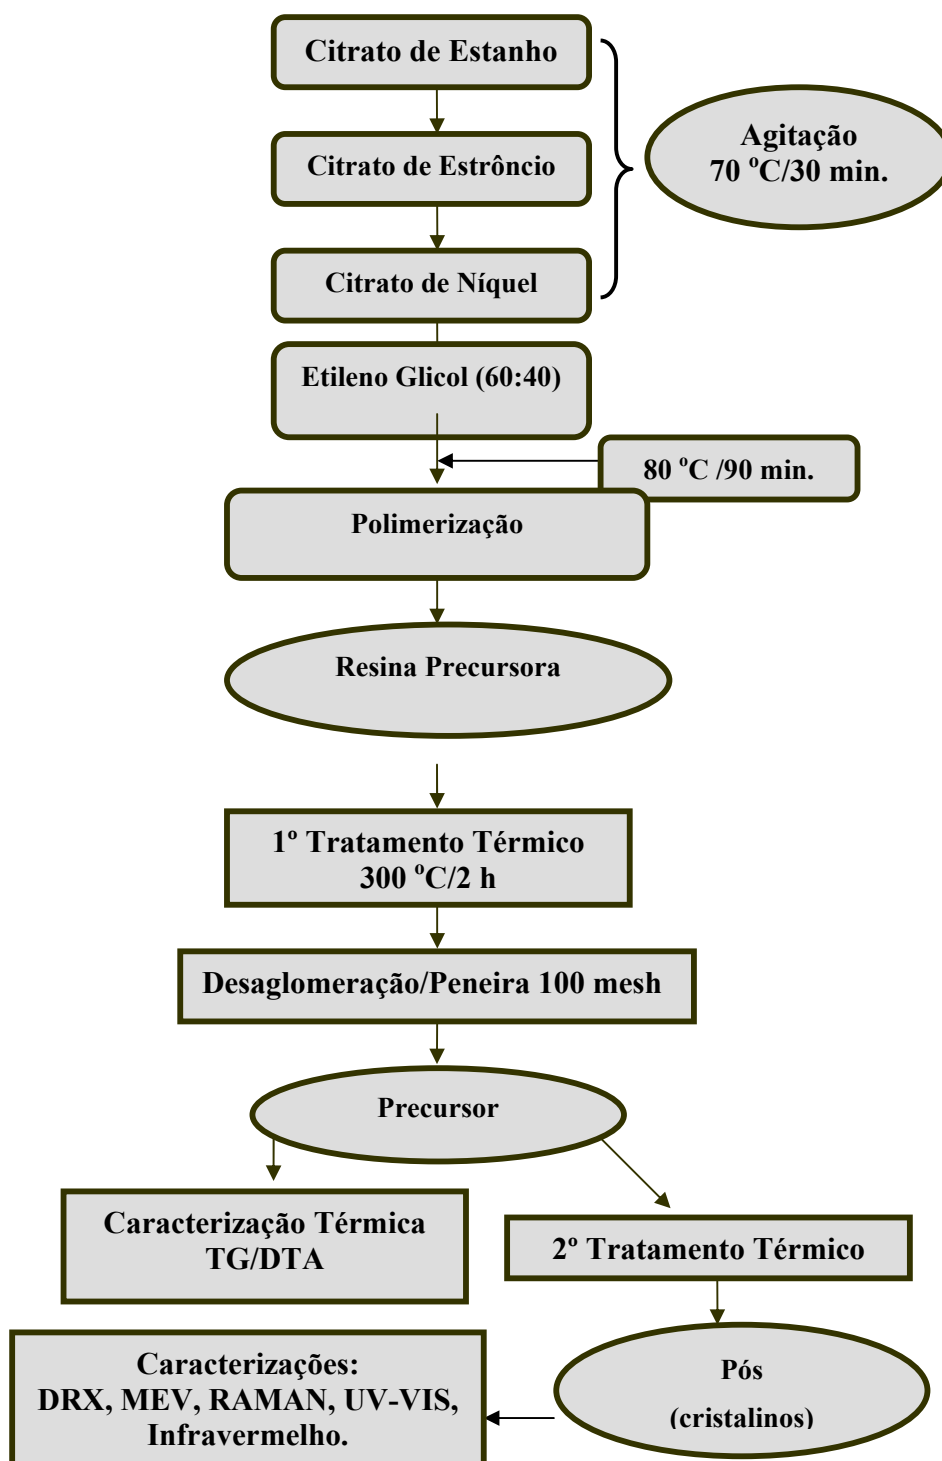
Citrato de Estanho

Citrato de Estrôncio

Citrato de Níquel

Agitação
70 $^{o}$C/30 min.

Etileno Glicol (60:40)

80 $^{o}$C /90 min.

Polimerização

Resina Precursora

1º Tratamento Térmico
300 $^{o}$C/2 h

Desaglomeração/Peneira 100 mesh

Precursor

Caracterização Térmica
TG/DTA

2º Tratamento Térmico

Caracterizações:
DRX, MEV, RAMAN, UV-VIS,
Infravermelho.

Pós
(cristalinos)